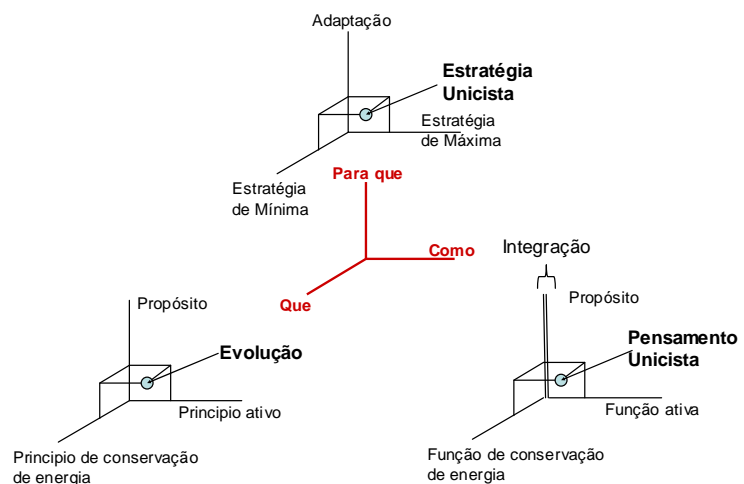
Adaptação

Estratégia Unicista

Estratégia de Máxima

Estratégia de Mínima

Para que

Como

Que

Integração

Propósito

Evolução

Principio ativo

Principio de conservação de energia

Propósito

Pensamento Unicista

Função ativa

Função de conservação de energia